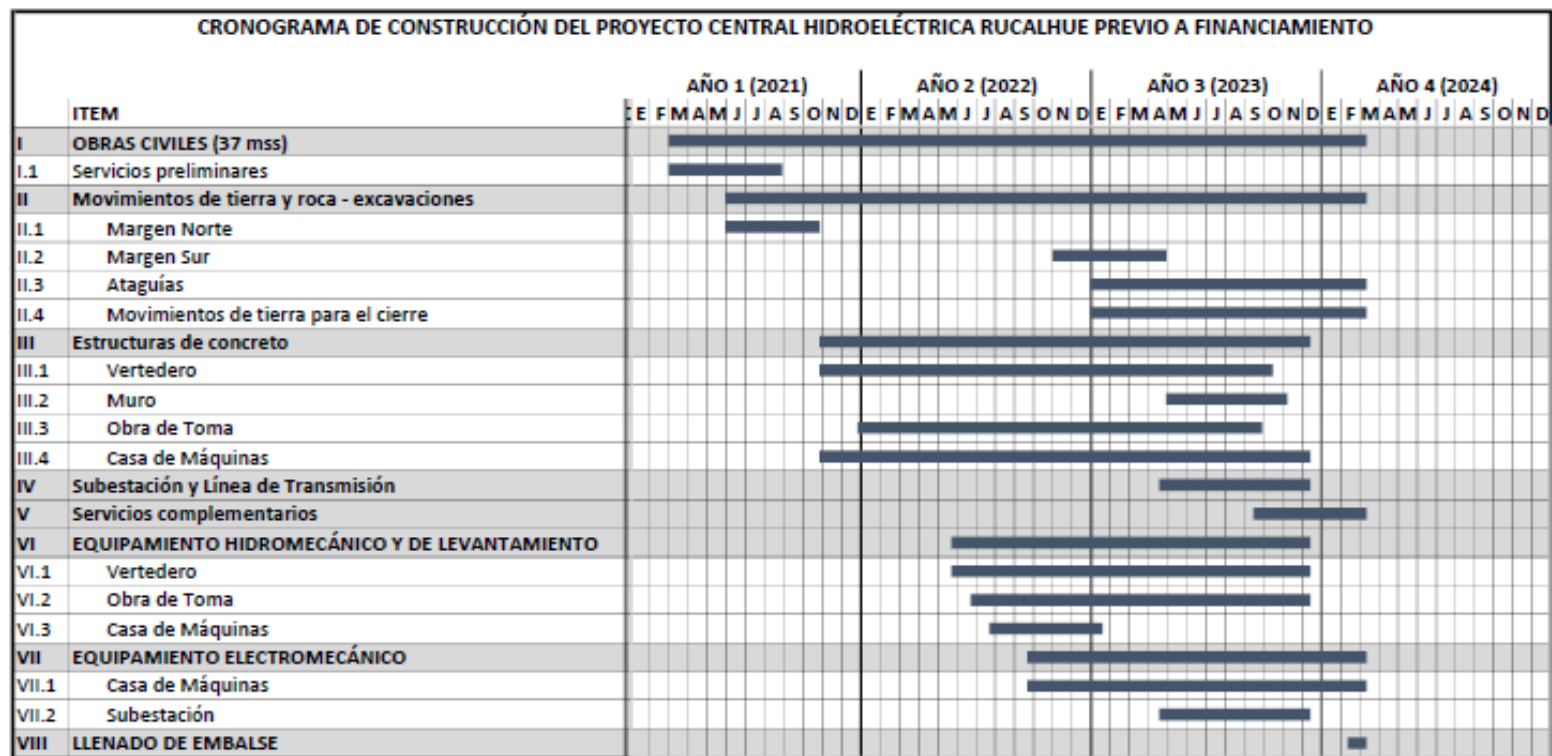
CRONOGRAMA DE CONSTRUCCIÓN DEL PROYECTO CENTRAL HIDROELÉCTRICA RUCALHUE PREVIO A FINANCIAMIENTO

| | ITEM | AÑO 1 (2021) | AÑO 2 (2022) | AÑO 3 (2023) | AÑO 4 (2024) |
|---|---|---|---|---|---|
| | | E F M A M J J A S O N D | E F M A M J J A S O N D | E F M A M J J A S O N D | E F M A M J J A S O N D |
| I | OBRAS CIVILES (37 mss) | | | | |
| I.1 | Servicios preliminares | | | | |
| II | Movimientos de tierra y roca - excavaciones | | | | |
| II.1 | Margen Norte | | | | |
| II.2 | Margen Sur | | | | |
| II.3 | Ataguías | | | | |
| II.4 | Movimientos de tierra para el cierre | | | | |
| III | Estructuras de concreto | | | | |
| III.1 | Vertedero | | | | |
| III.2 | Muro | | | | |
| III.3 | Obra de Toma | | | | |
| III.4 | Casa de Máquinas | | | | |
| IV | Subestación y Línea de Transmisión | | | | |
| V | Servicios complementarios | | | | |
| VI | EQUIPAMIENTO HIDROMECÁNICO Y DE LEVANTAMIENTO | | | | |
| VI.1 | Vertedero | | | | |
| VI.2 | Obra de Toma | | | | |
| VI.3 | Casa de Máquinas | | | | |
| VII | EQUIPAMIENTO ELECTROMECÁNICO | | | | |
| VII.1 | Casa de Máquinas | | | | |
| VII.2 | Subestación | | | | |
| VIII | LLENADO DE EMBALSE | | | | |